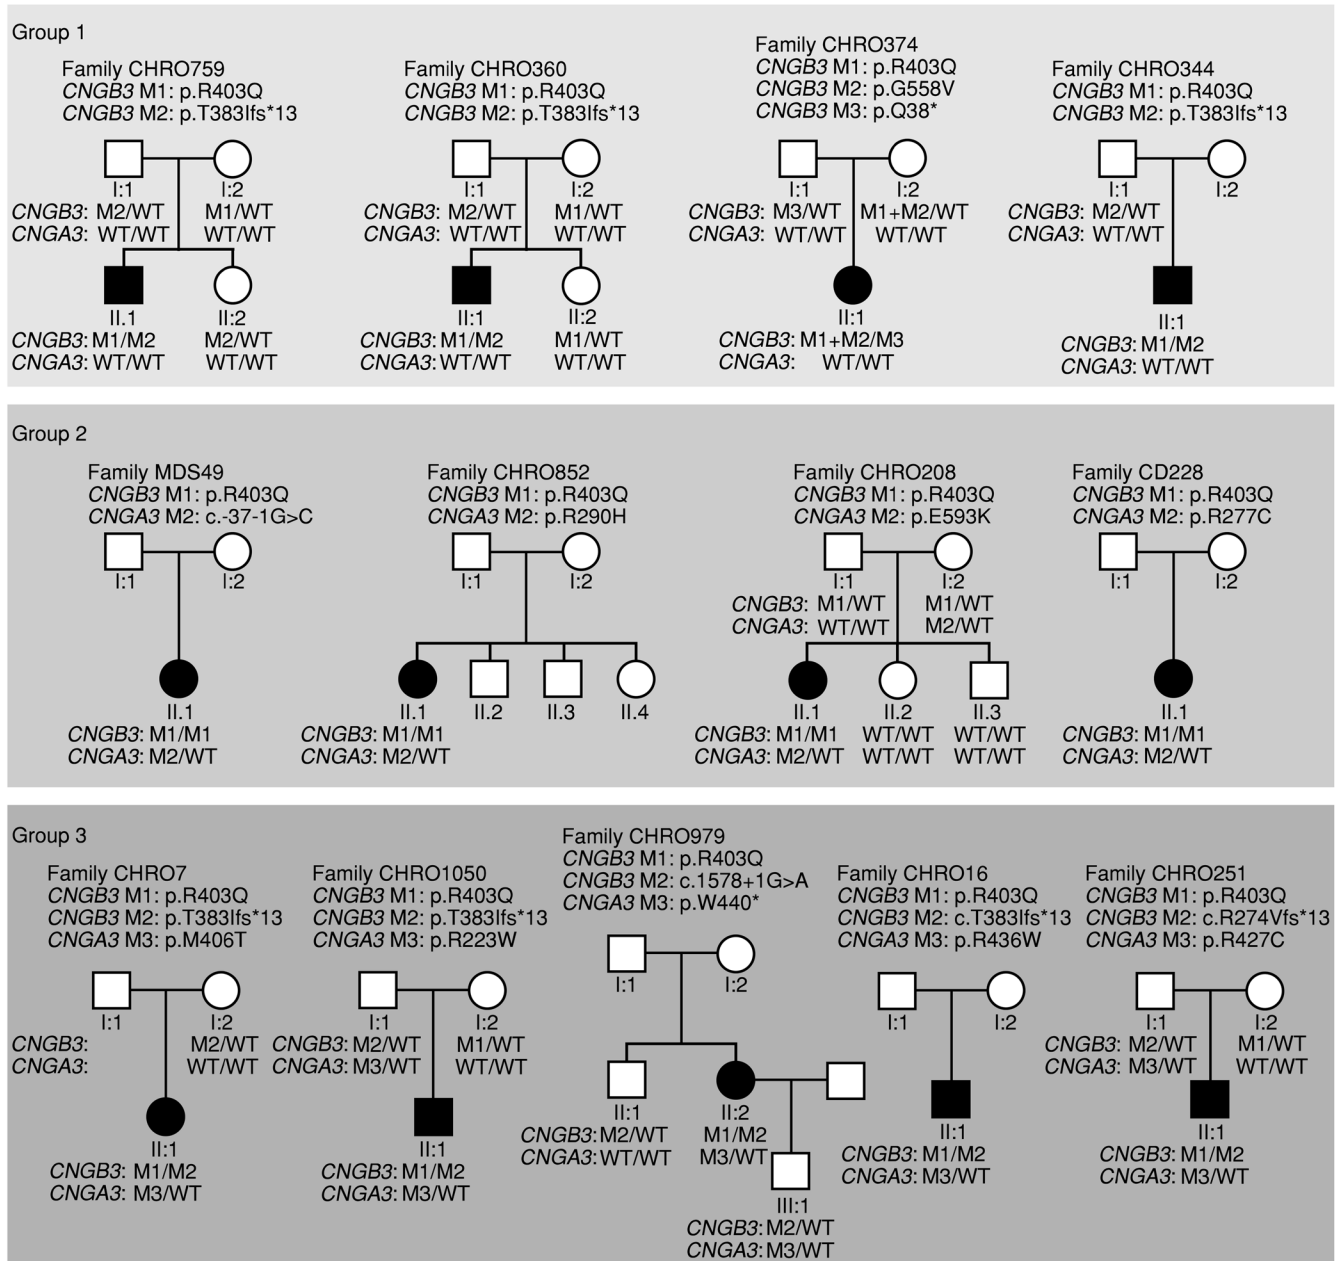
Group 1

Family CHRO759
CNGB3 M1: p.R403Q
CNGB3 M2: p.T383Ifs*13

I:1 I:2
CNGB3: M2/WT M1/WT
CNGA3: WT/WT WT/WT

II.1 II:2
CNGB3: M1/M2 M2/WT
CNGA3: WT/WT WT/WT

Family CHRO360
CNGB3 M1: p.R403Q
CNGB3 M2: p.T383Ifs*13

I:1 I:2
CNGB3: M2/WT M1/WT
CNGA3: WT/WT WT/WT

II:1 II:2
CNGB3: M1/M2 M1/WT
CNGA3: WT/WT WT/WT

Family CHRO374
CNGB3 M1: p.R403Q
CNGB3 M2: p.G558V
CNGB3 M3: p.Q38*

I:1 I:2
CNGB3: M3/WT M1+M2/WT
CNGA3: WT/WT WT/WT

II:1
CNGB3: M1+M2/M3
CNGA3: WT/WT

Family CHRO344
CNGB3 M1: p.R403Q
CNGB3 M2: p.T383Ifs*13

I:1 I:2
CNGB3: M2/WT
CNGA3: WT/WT

II:1
CNGB3: M1/M2
CNGA3: WT/WT

Group 2

Family MDS49
CNGB3 M1: p.R403Q
CNGA3 M2: c.-37-1G>C

I:1 I:2

II.1
CNGB3: M1/M1
CNGA3: M2/WT

Family CHRO852
CNGB3 M1: p.R403Q
CNGA3 M2: p.R290H

I:1 I:2

II.1 II.2 II.3 II.4
CNGB3: M1/M1
CNGA3: M2/WT

Family CHRO208
CNGB3 M1: p.R403Q
CNGA3 M2: p.E593K

I:1 I:2
CNGB3: M1/WT M1/WT
CNGA3: WT/WT M2/WT

II.1 II.2 II.3
CNGB3: M1/M1 WT/WT WT/WT
CNGA3: M2/WT WT/WT WT/WT

Family CD228
CNGB3 M1: p.R403Q
CNGA3 M2: p.R277C

I:1 I:2

II.1
CNGB3: M1/M1
CNGA3: M2/WT

Group 3

Family CHRO7
CNGB3 M1: p.R403Q
CNGB3 M2: p.T383Ifs*13
CNGA3 M3: p.M406T

I:1 I:2
CNGB3: M2/WT
CNGA3: WT/WT

II:1
CNGB3: M1/M2
CNGA3: M3/WT

Family CHRO1050
CNGB3 M1: p.R403Q
CNGB3 M2: p.T383Ifs*13
CNGA3 M3: p.R223W

I:1 I:2
CNGB3: M2/WT M1/WT
CNGA3: M3/WT WT/WT

II:1
CNGB3: M1/M2
CNGA3: M3/WT

Family CHRO979
CNGB3 M1: p.R403Q
CNGB3 M2: c.1578+1G>A
CNGA3 M3: p.W440*

I:1 I:2

II:1 II:2
CNGB3: M2/WT M1/M2
CNGA3: WT/WT M3/WT

III:1
CNGB3: M2/WT
CNGA3: M3/WT

Family CHRO16
CNGB3 M1: p.R403Q
CNGB3 M2: c.T383Ifs*13
CNGA3 M3: p.R436W

I:1 I:2

II:1
CNGB3: M1/M2
CNGA3: M3/WT

Family CHRO251
CNGB3 M1: p.R403Q
CNGB3 M2: c.R274Vfs*13
CNGA3 M3: p.R427C

I:1 I:2
CNGB3: M2/WT M1/WT
CNGA3: M3/WT WT/WT

II:1
CNGB3: M1/M2
CNGA3: M3/WT